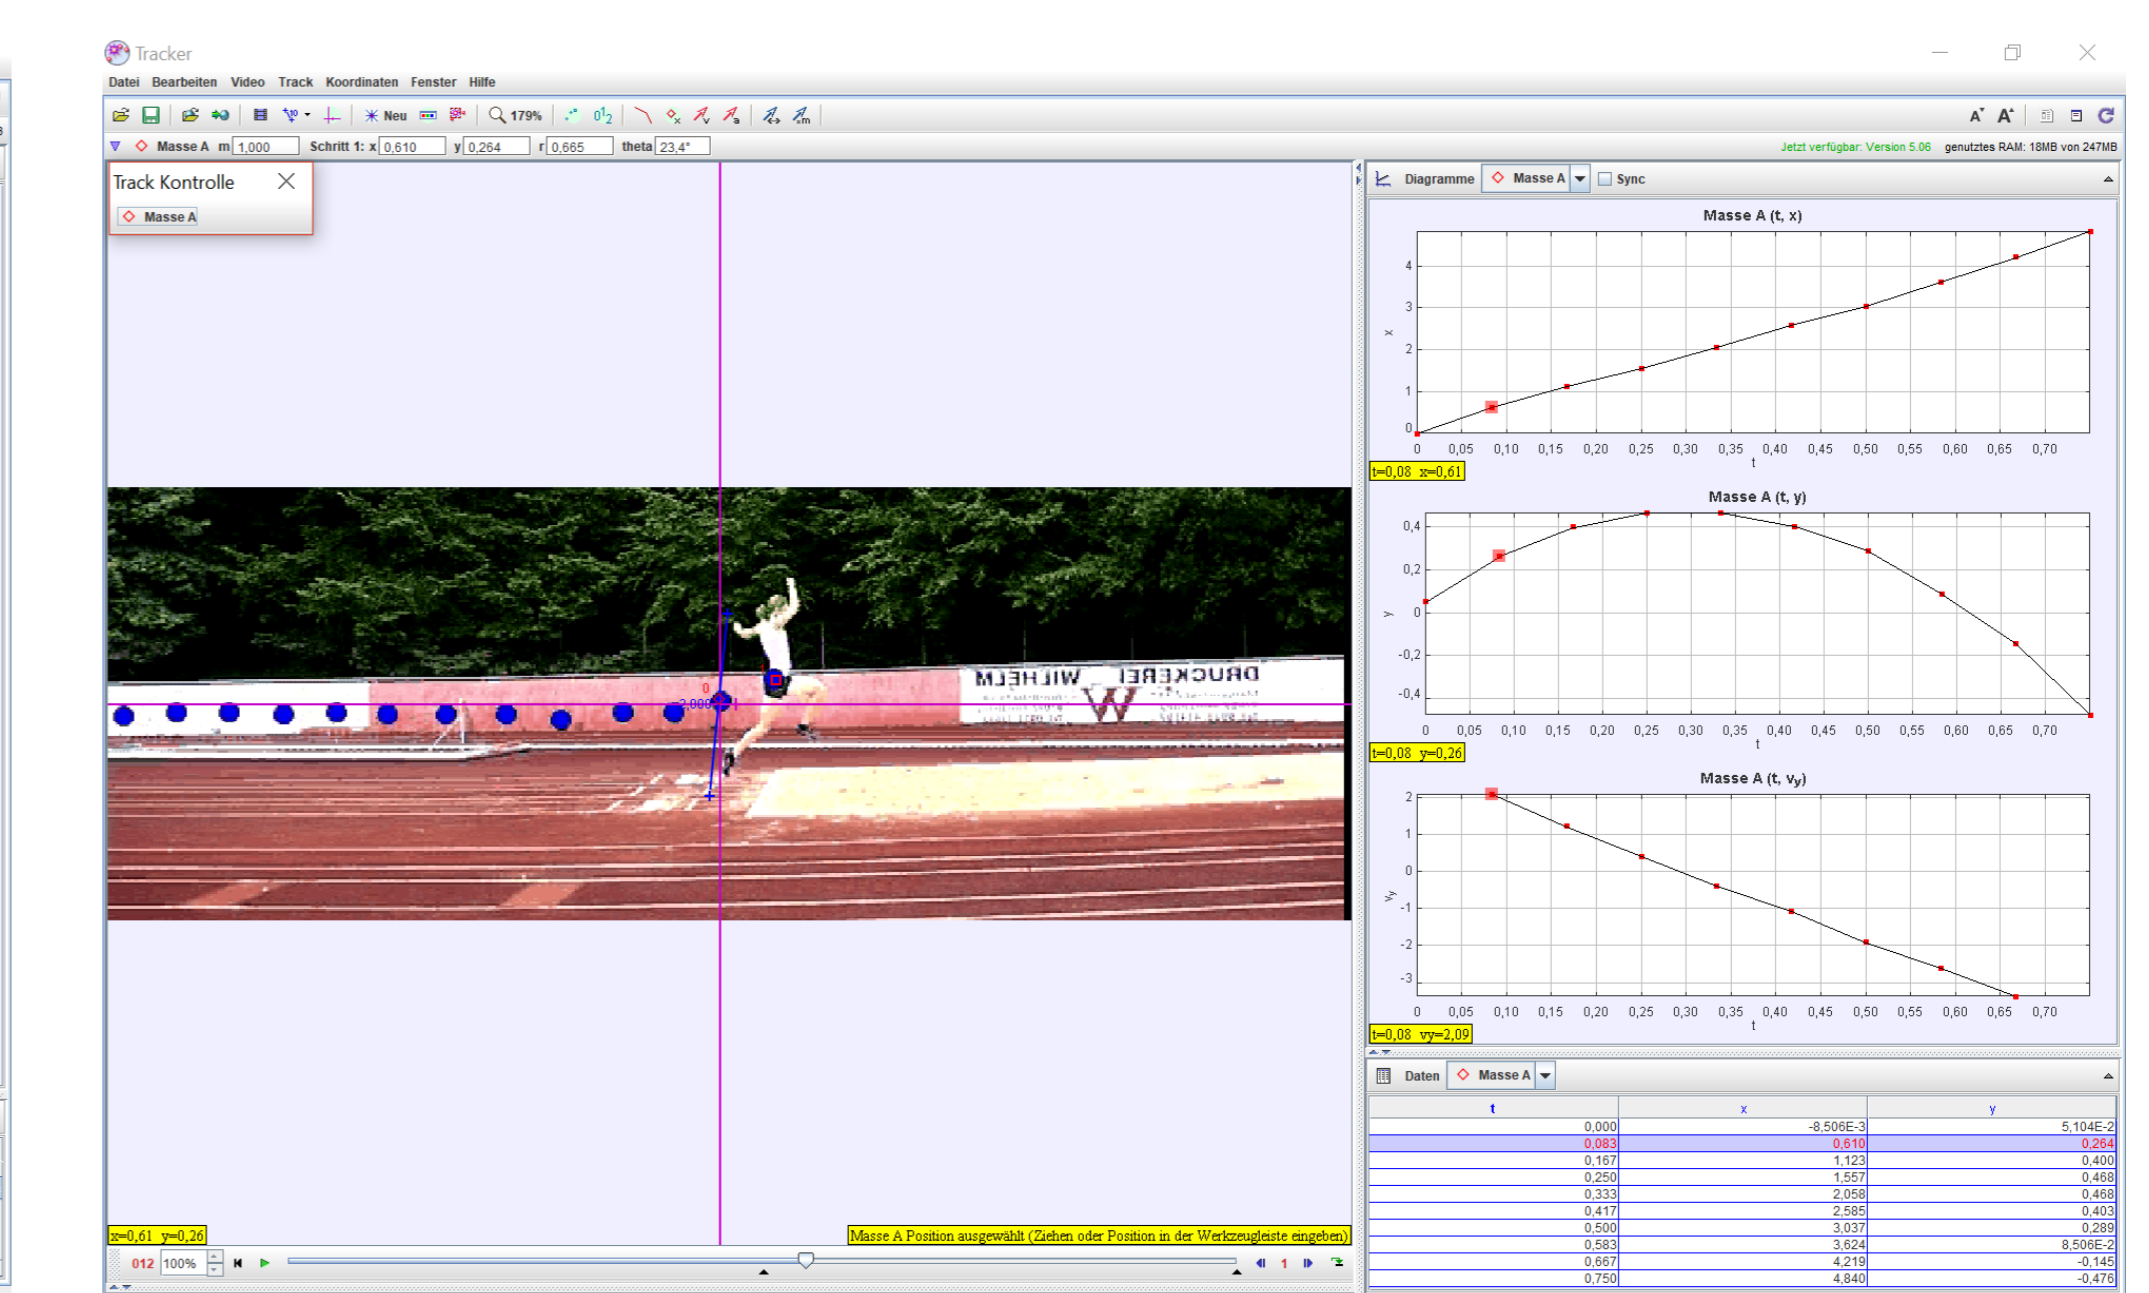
Tracker

Datei Bearbeiten Video Track Koordinaten Fenster Hilfe

Neu 179%

Masse A m 1,000 Schritt 1: x 0,610 y 0,264 r 0,665 theta 23,4°

Jetzt verfügbar: Version 5.06 genutztes RAM: 18MB von 247MB

Track Kontrolle

Masse A

Diagramme Masse A Sync

Masse A (t, x)

x
4
3
2
1
0
0 0,05 0,10 0,15 0,20 0,25 0,30 0,35 0,40 0,45 0,50 0,55 0,60 0,65 0,70
t

t=0,08 x=0,61

Masse A (t, y)

y
0,4
0,2
0
-0,2
-0,4
0 0,05 0,10 0,15 0,20 0,25 0,30 0,35 0,40 0,45 0,50 0,55 0,60 0,65 0,70
t

t=0,08 y=0,26

Masse A (t, $v_y$)

$v_y$
2
1
0
-1
-2
-3
0 0,05 0,10 0,15 0,20 0,25 0,30 0,35 0,40 0,45 0,50 0,55 0,60 0,65 0,70
t

t=0,08 vy=2,09

DRUCKEREI WILHELM

0

2,000

x=0,61 y=0,26

Masse A Position ausgewählt (Ziehen oder Position in der Werkzeugleiste eingeben)

012 100% 1

Daten Masse A

| t | x | y |
|---|---|---|
| 0,000 | -8,506E-3 | 5,104E-2 |
| 0,083 | 0,610 | 0,264 |
| 0,167 | 1,123 | 0,400 |
| 0,250 | 1,557 | 0,468 |
| 0,333 | 2,058 | 0,468 |
| 0,417 | 2,585 | 0,403 |
| 0,500 | 3,037 | 0,289 |
| 0,583 | 3,624 | 8,506E-2 |
| 0,667 | 4,219 | -0,145 |
| 0,750 | 4,840 | -0,476 |